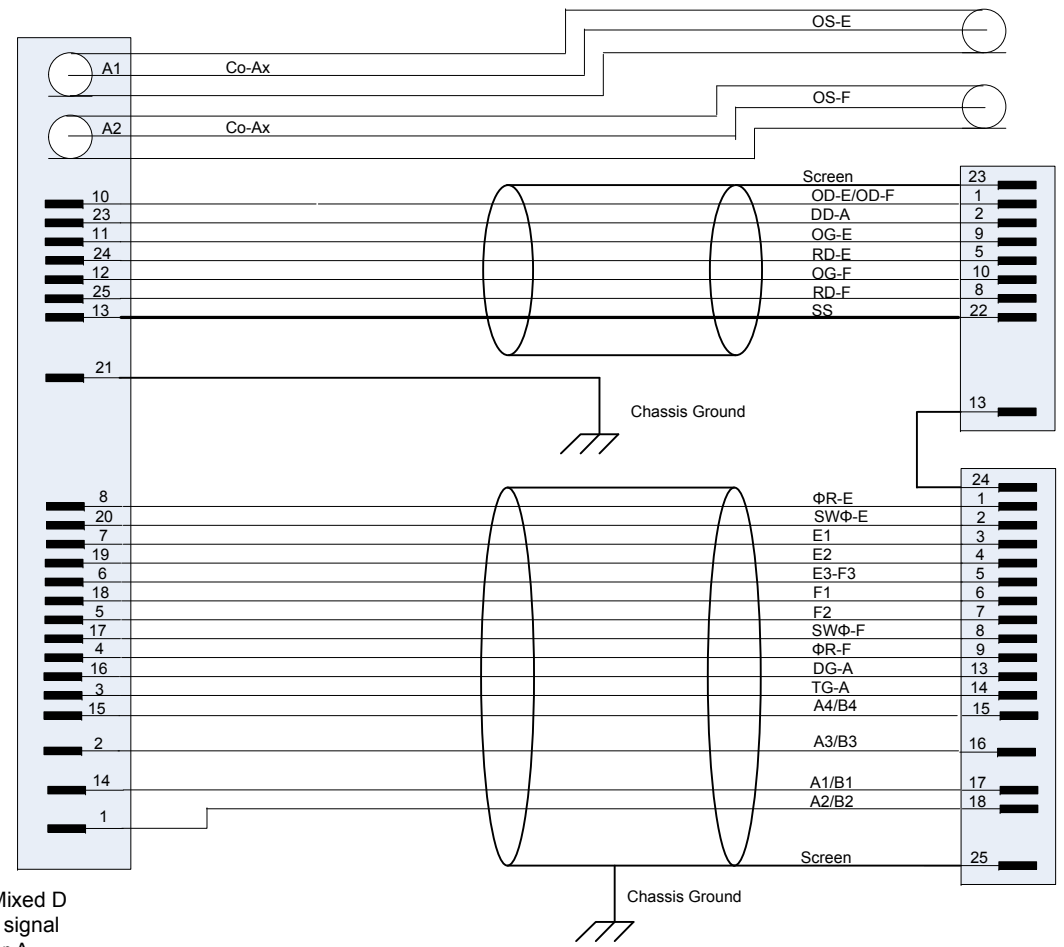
OS-E

A1 Co-Ax

OS-F

A2 Co-Ax

Screen 23
10 OD-E/OD-F 1
23 DD-A 2
11 OG-E 9
24 RD-E 5
12 OG-F 10
25 RD-F 8
13 SS 22

21

Chassis Ground

13

24
8 ΦR-E 1
20 SWΦ-E 2
7 E1 3
19 E2 4
6 E3-F3 5
18 F1 6
5 F2 7
17 SWΦ-F 8
4 ΦR-F 9
16 DG-A 13
3 TG-A 14
15 A4/B4 15
2 A3/B3 16
14 A1/B1 17
1 A2/B2 18
Screen 25

Chassis Ground

Mixed D
signal
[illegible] A